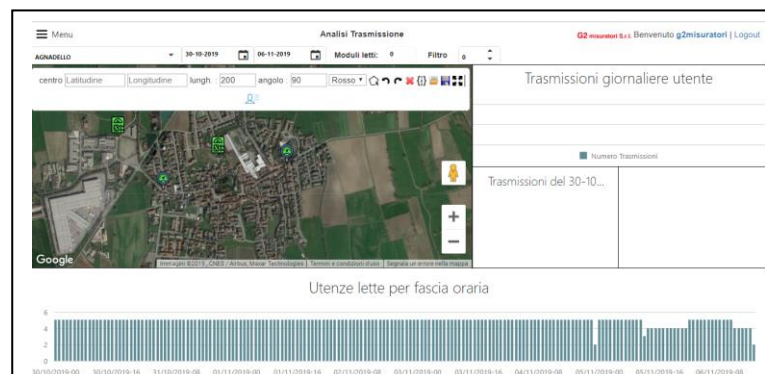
Menu

Analisi Trasmissione

G2 misuratori S.r.l. Benvenuto g2misuratori | Logout

AGNADELLO

30-10-2019

06-11-2019

Moduli letti: 0

Filtro 0

centro Latitudine Longitudine lungh. 200 angolo 90 Rosso

Trasmissioni giornaliere utente

Numero Trasmissioni

Trasmissioni del 30-10...

Google

Immagini ©2019 , CNES / Airbus, Maxar Technologies | Termini e condizioni d'uso | Segnala un errore nella mappa

Utenze lette per fascia oraria

6
4
2
0

30/10/2019-00 30/10/2019-16 31/10/2019-08 01/11/2019-00 01/11/2019-16 02/11/2019-08 03/11/2019-00 03/11/2019-16 04/11/2019-08 05/11/2019-00 05/11/2019-16 06/11/2019-08